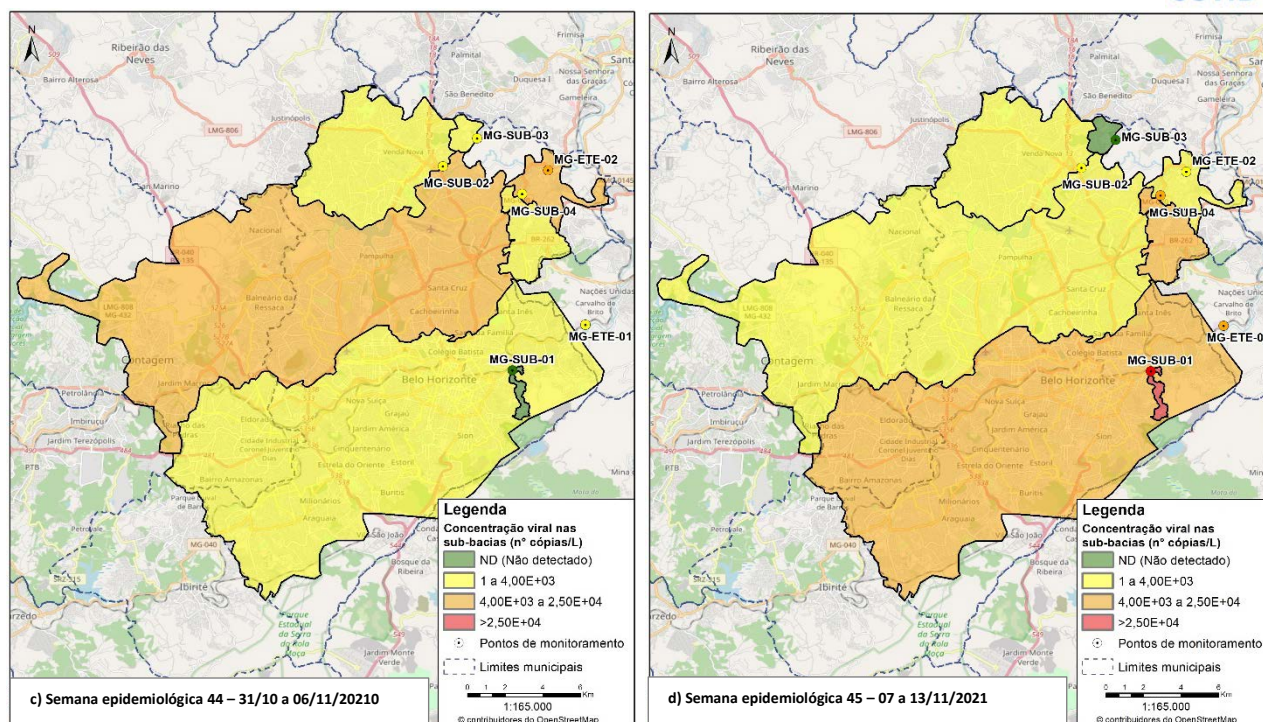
N

Ribeirão das Neves

Bairro Alterosa

Palmital

Frimisa

Nossa Senhora das Graças

São Benedito

Gameleira

Justinópolis

LMG-806

MG-SUB-03

MG-SUB-02

MG-ETE-02

MG-SUB-04

San Marino

Nacional

Pampulha

Balneário das Ressaca

Santa Cruz

Cachoeirinha

LMG-808 MG-432

Nações Unidas

Carvalho de Brito

MG-ETE-01

Santa Inês

Colégio Batista

Contagem

Jardim Marrocos

MG-SUB-01

Belo Horizonte

Petrolândia

Imbiruçu

Eldorado

Nova Suíça

Grajaú

Jardim América

Sion

Jardim Terezópolis

Cidade Industrial Coronel Juventino Dias

Cinquentenário

Estrela do Oriente

Estoril

PTB

Bairro Amazonas

Parque São João

Milionários

Buritis

Araguaia

MG-040

Ibirité

Bosque da Ribeira

Parque Estadual da Serra do Rola Moça

Jardim Monte Verde

Legenda

Concentração viral nas sub-bacias (n° cópias/L)

ND (Não detectado)

1 a 4,00E+03

4,00E+03 a 2,50E+04

>2,50E+04

Pontos de monitoramento

Limites municipais

0 1 2 4 6 Km

1:165.000

© contribuidores do OpenStreetMap

c) Semana epidemiológica 44 – 31/10 a 06/11/20210

N

Ribeirão das Neves

Bairro Alterosa

Palmital

Frimisa

Nossa Senhora das Graças

São Benedito

Gameleira

Justinópolis

LMG-806

MG-SUB-03

MG-SUB-02

MG-ETE-02

MG-SUB-04

Nacional

Pampulha

Balneário das Ressaca

Santa Cruz

Cachoeirinha

LMG-808 MG-432

Nações Unidas

Carvalho de Brito

MG-ETE-0

Santa Inês

Contagem

Jardim Marrocos

MG-SUB-01

Belo Horizonte

Petrolândia

Eldorado

Nova Suíça

Grajaú

Jardim América

Sion

Jardim Terezópolis

Cidade Industrial Coronel Juventino Dias

Cinquentenário

Estrela do Oriente

Estoril

PTB

Bairro Amazonas

Milionários

Buritis

Araguaia

MG-040

Ibirité

Bosque da Ribeira

Parque Estadual da Serra do Rola Moça

Jardim Monte Verde

Legenda

Concentração viral nas sub-bacias (n° cópias/L)

ND (Não detectado)

1 a 4,00E+03

4,00E+03 a 2,50E+04

>2,50E+04

Pontos de monitoramento

Limites municipais

0 1 2 4 6 Km

1:165.000

© contribuidores do OpenStreetMap

d) Semana epidemiológica 45 – 07 a 13/11/2021